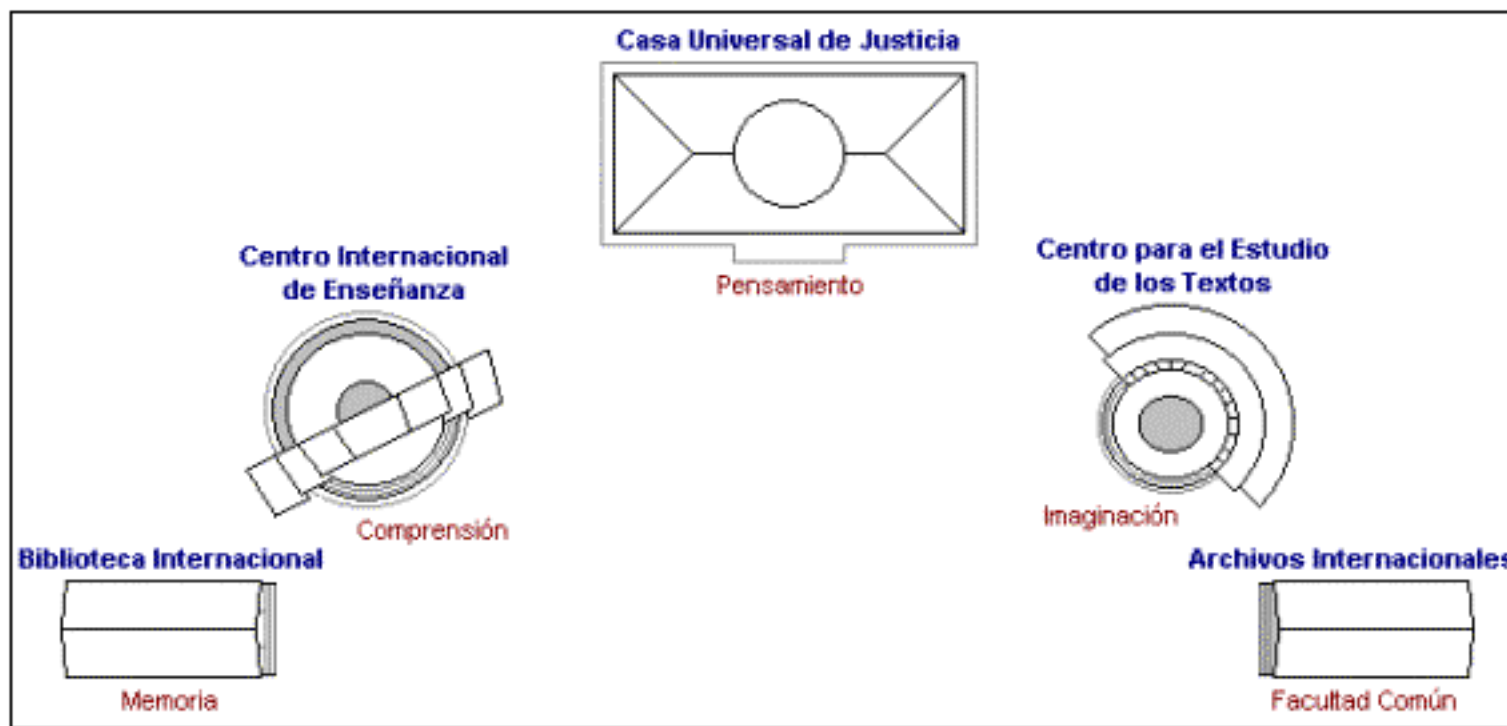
Casa Universal de Justicia

Pensamiento

Centro Internacional de Enseñanza

Comprensión

Centro para el Estudio de los Textos

Imaginación

Biblioteca Internacional

Memoria

Archivos Internacionales

Facultad Común